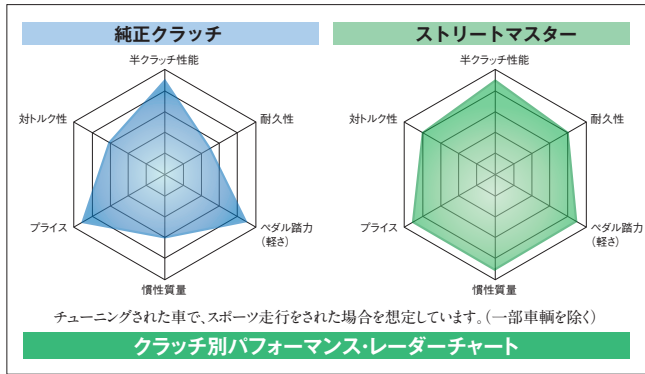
純正クラッチ

半クラッチ性能
耐久性
ペダル踏力
（軽さ）
慣性質量
プライス
対トルク性

ストリートマスター

半クラッチ性能
耐久性
ペダル踏力
（軽さ）
慣性質量
プライス
対トルク性

チューニングされた車で、スポーツ走行をされた場合を想定しています。（一部車輛を除く）

クラッチ別パフォーマンス・レーダーチャート